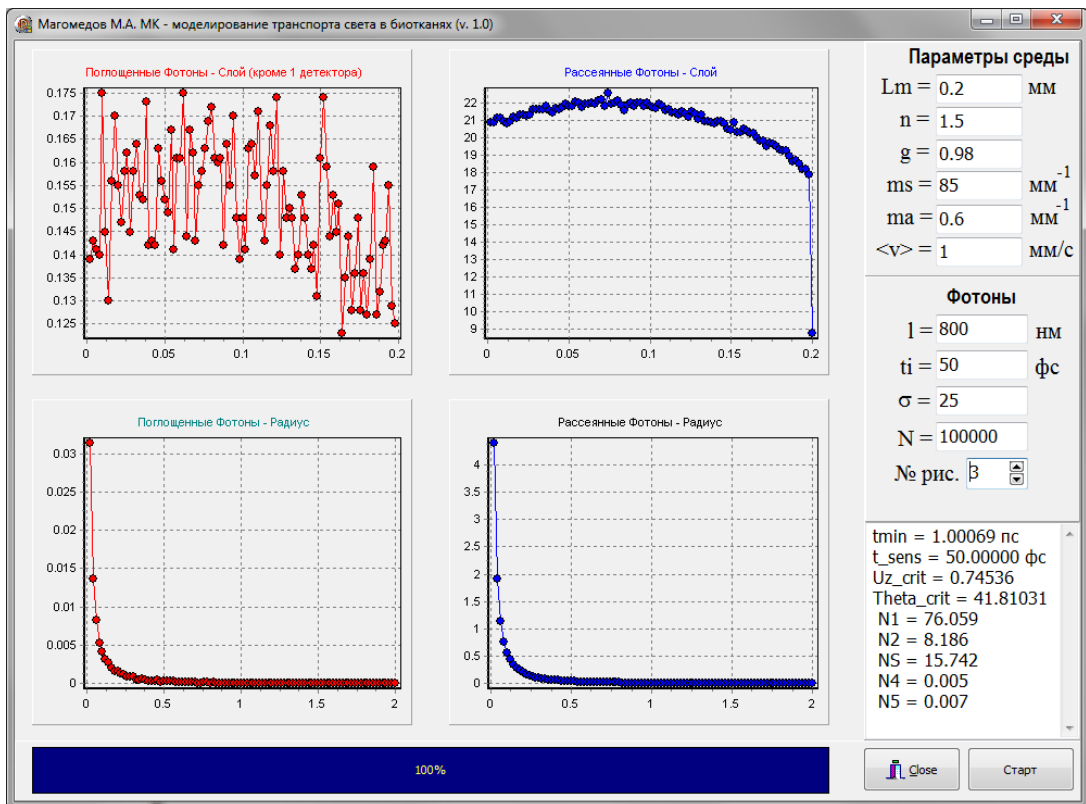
Магомедов М.А. МК - моделирование транспорта света в биотканях (v. 1.0)

Поглощенные Фотоны - Слой (кроме 1 детектора)

0.175
0.17
0.165
0.16
0.155
0.15
0.145
0.14
0.135
0.13
0.125

0 0.05 0.1 0.15 0.2

Рассеянные Фотоны - Слой

22
21
20
19
18
17
16
15
14
13
12
11
10
9

0 0.05 0.1 0.15 0.2

Параметры среды

Lm = 0.2 мм
n = 1.5
g = 0.98
ms = 85 мм$^{-1}$
ma = 0.6 мм$^{-1}$
<v> = 1 мм/с

Фотоны

l = 800 нм
ti = 50 фс
σ = 25
N = 100000
№ рис. 3

Поглощенные Фотоны - Радиус

0.03
0.025
0.02
0.015
0.01
0.005
0

0 0.5 1 1.5 2

Рассеянные Фотоны - Радиус

4
3.5
3
2.5
2
1.5
1
0.5
0

0 0.5 1 1.5 2

tmin = 1.00069 пс
t_sens = 50.00000 фс
Uz_crit = 0.74536
Theta_crit = 41.81031
N1 = 76.059
N2 = 8.186
NS = 15.742
N4 = 0.005
N5 = 0.007

100%

Close

Старт